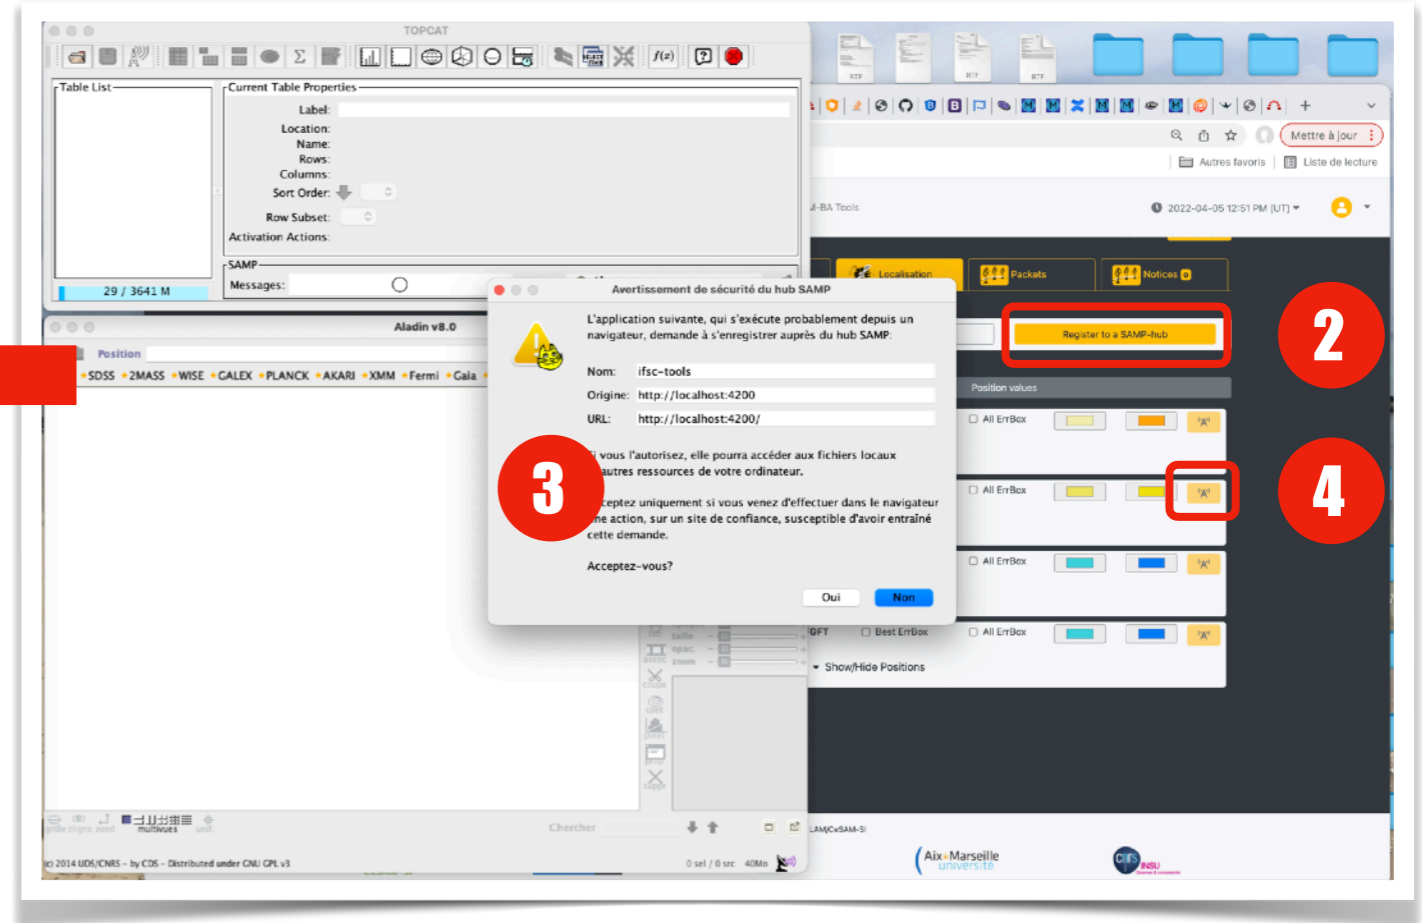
TOPCAT

Table List

Current Table Properties

Label:

Location:

Name:

Rows:

Columns:

Sort Order:

Row Subset:

Activation Actions:

SAMP

Messages:

29 / 3641 M

Aladin v8.0

Position

•SDSS •2MASS •WISE •GALEX •PLANCK •AKARI •XMM •Fermi •Gaia

Avertissement de sécurité du hub SAMP

L'application suivante, qui s'exécute probablement depuis un navigateur, demande à s'enregistrer auprès du hub SAMP:

Nom: ifsc-tools

Origine: http://localhost:4200

URL: http://localhost:4200/

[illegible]i vous l'autorisez, elle pourra accéder aux fichiers locaux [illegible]autres ressources de votre ordinateur.

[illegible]ceptez uniquement si vous venez d'effectuer dans le navigateur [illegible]ne action, sur un site de confiance, susceptible d'avoir entraîné cette demande.

Acceptez-vous?

Oui

Non

3

Mettre à jour

Autres favoris

Liste de lecture

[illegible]-BA Tools

2022-04-05 12:51 PM [UT]

Localisation

Packets

Notices 0

Register to a SAMP-hub

2

Position values

All ErrBox

All ErrBox

All ErrBox

GFT

Best ErrBox

All ErrBox

Show/Hide Positions

4

taille

opac.

zoom

Chercher

multiview

(c) 2014 UDS/CNRS - by CDS - Distributed under GNU GPL v3

0 sel / 0 src 40Mo

LAM/CeSAM-SI

Aix Marseille université

cnrs INSU